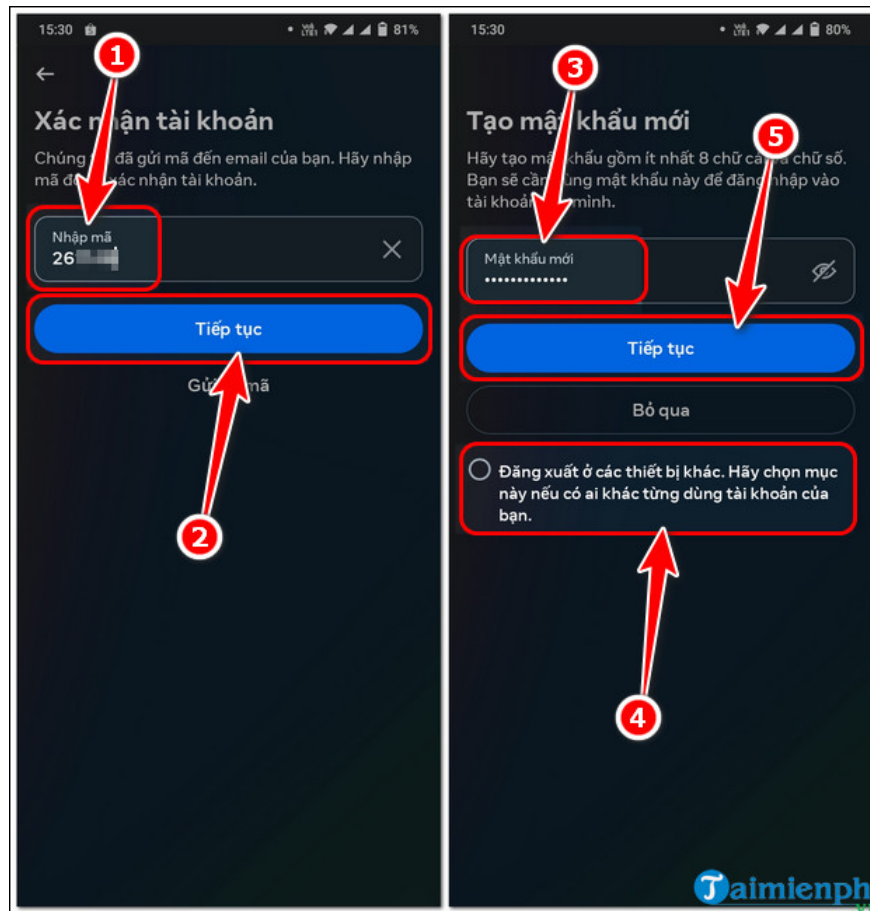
15:30 81%

1

Xác n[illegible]ận tài khoản

Chúng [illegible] đã gửi mã đến email của bạn. Hãy nhập mã đ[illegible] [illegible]ác nhận tài khoản.

Nhập mã
26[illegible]

Tiếp tục

Gử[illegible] mã

2

15:30 80%

3

Tạo mậ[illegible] khẩu mới

5

Hãy tạo mậ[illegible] khẩu gồm ít nhất 8 chữ c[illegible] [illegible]a chữ số. Bạn sẽ cầ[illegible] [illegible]ùng mật khẩu này để đăng nhập vào tài khoả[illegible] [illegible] mình.

Mật khẩu mới
••••••••••••

Tiếp tục

Bỏ qua

Đăng xuất ở các thiết bị khác. Hãy chọn mục này nếu có ai khác từng dùng tài khoản của bạn.

4

Taimienph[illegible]